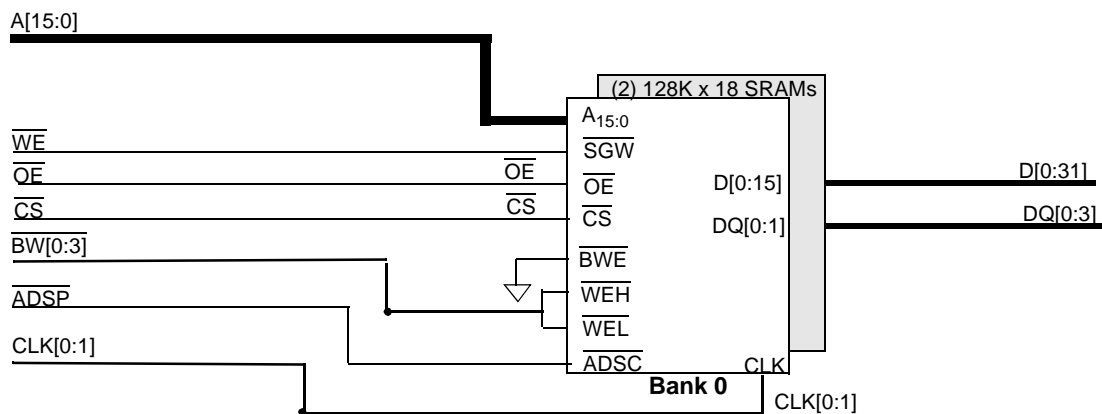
A[15:0]

$\overline{WE}$

$\overline{OE}$

$\overline{CS}$

BW[0:3]

$\overline{ADSP}$

CLK[0:1]

$\overline{OE}$

$\overline{CS}$

(2) 128K x 18 SRAMs

$A_{15:0}$

$\overline{SGW}$

$\overline{OE}$

$\overline{CS}$

$\overline{BWE}$

$\overline{WEH}$

$\overline{WEL}$

$\overline{ADSC}$

D[0:15]

DQ[0:1]

CLK

Bank 0

D[0:31]

DQ[0:3]

CLK[0:1]